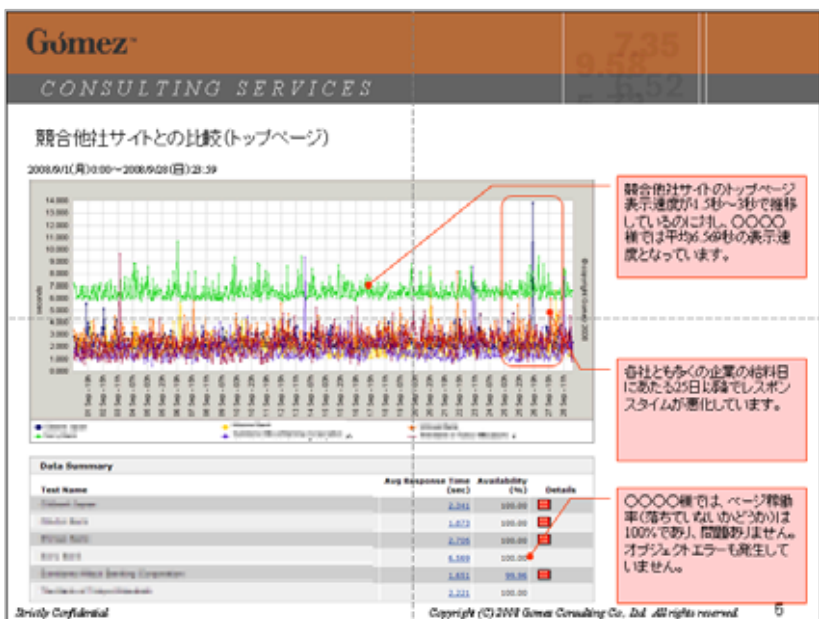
Gómez™

7.35
9.58
6.52

CONSULTING SERVICES

競合他社サイトとの比較(トップページ)

2008/9/1(月)0:00～2008/9/28(日)23:59

14.000
13.000
12.000
11.000
10.000
9.000
8.000
7.000
6.000
5.000
4.000
3.000
2.000
1.000
0.000

競合他社サイトのトップページ表示速度が1.5秒～3秒で推移しているのに対し、○○○○様では平均6.56秒の表示速度となっています。

各社とも多くの企業の給料日にあたる25日以降でレスポンスタイムが悪化しています。

Data Summary

| Test Name | Avg Response Time (sec) | Availability (%) | Details |
|---|---|---|---|
| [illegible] | 2.341 | 100.00 | |
| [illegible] | 1.873 | 100.00 | |
| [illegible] | 2.756 | 100.00 | |
| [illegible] | 6.569 | 100.00 | |
| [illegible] | 1.651 | 99.96 | |
| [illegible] | 2.221 | 100.00 | |

○○○○様では、ページ稼働率(落ちていないかどうか)は100%であり、問題ありません。オブジェクトエラーも発生していません。

Strictly Confidential

Copyright (C) 2008 Gómez Consulting Co., Ltd. All rights reserved.

5